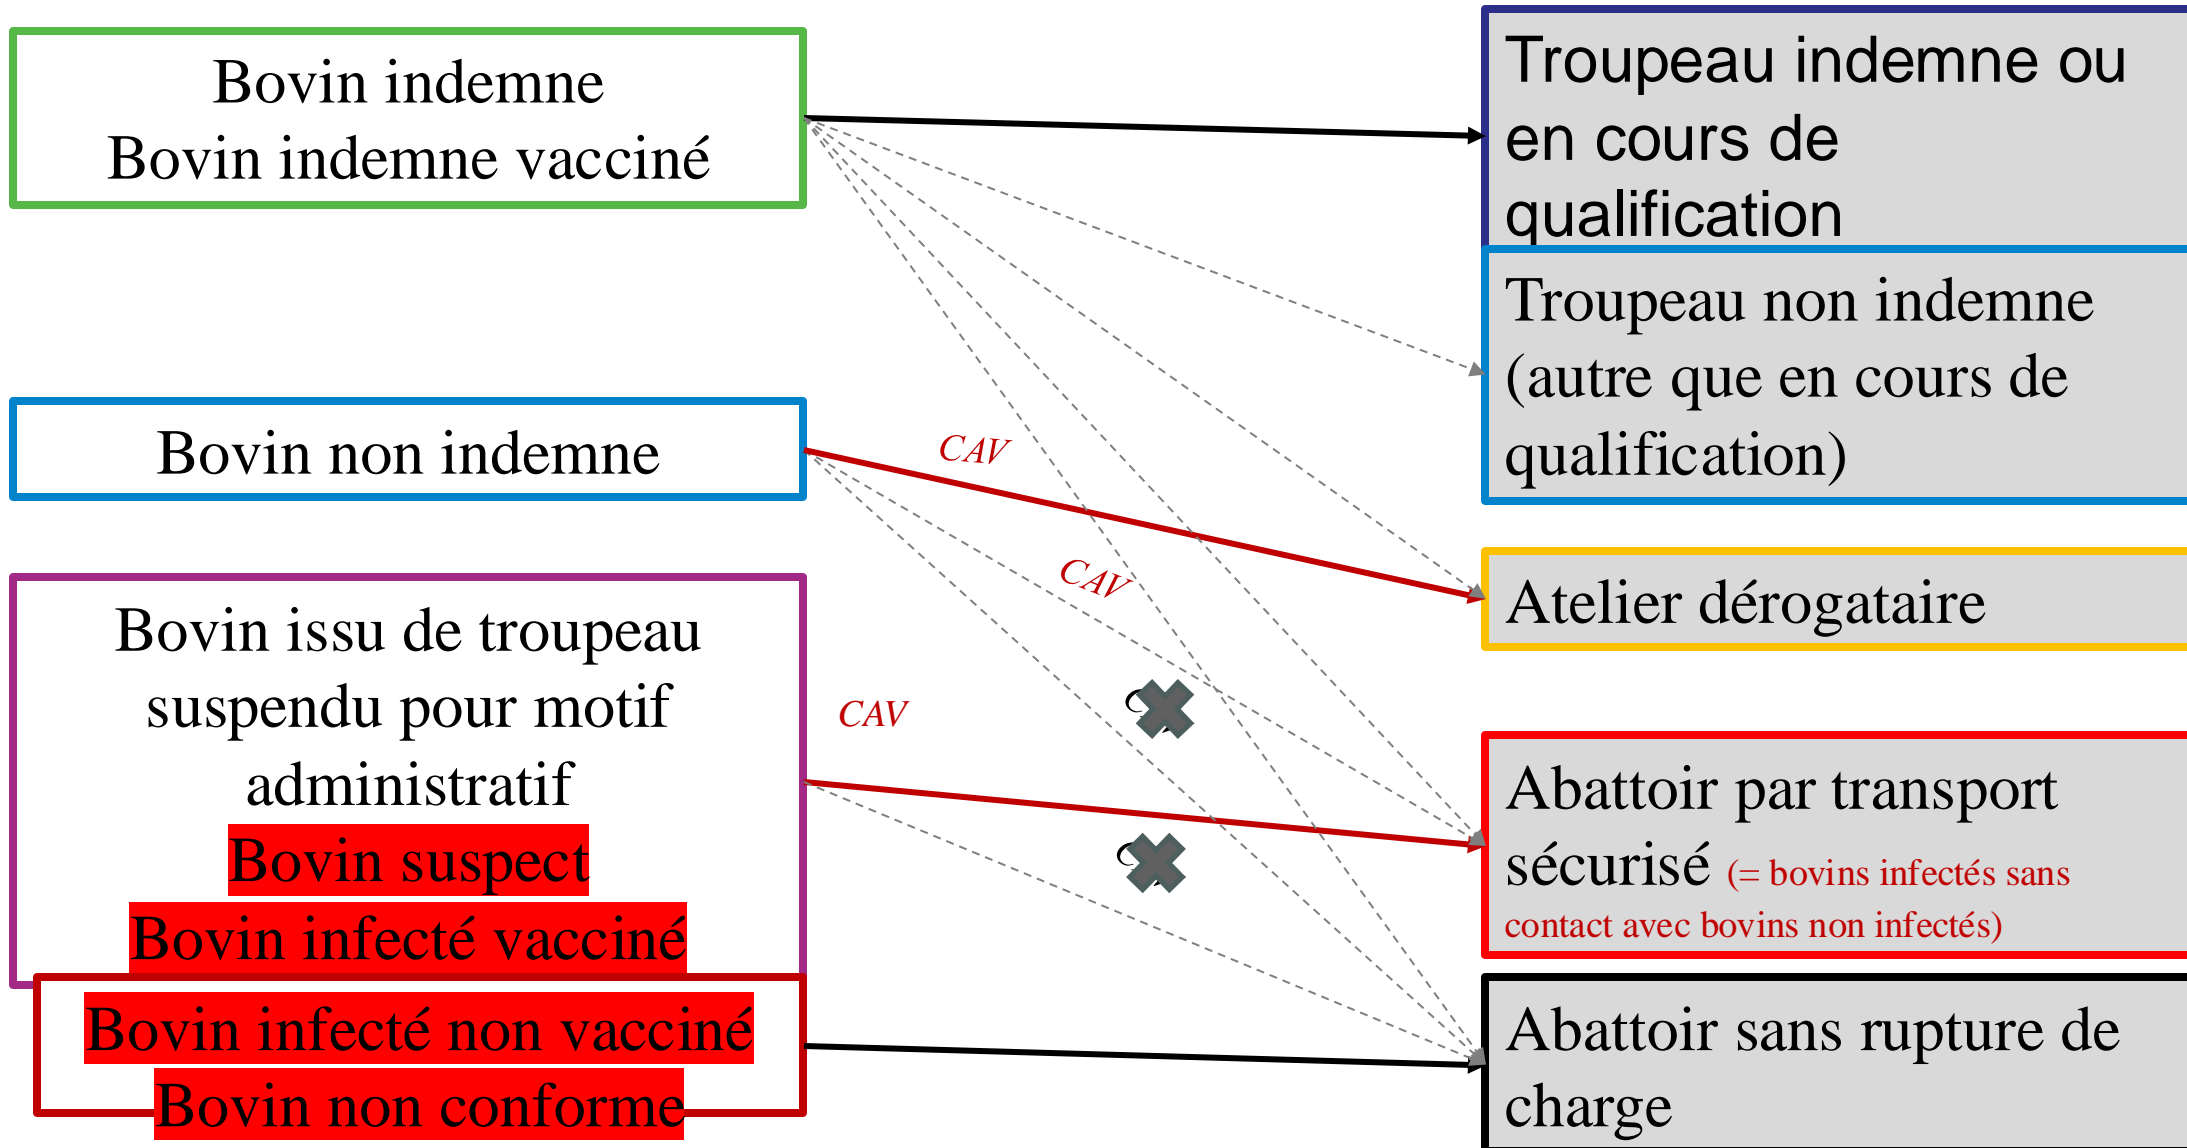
Bovin indemne
Bovin indemne vacciné

Bovin non indemne

Bovin issu de troupeau suspendu pour motif administratif
Bovin suspect
Bovin infecté vacciné

Bovin infecté non vacciné
Bovin non conforme

CAV

CAV

CAV

Troupeau indemne ou en cours de qualification

Troupeau non indemne (autre que en cours de qualification)

Atelier dérogataire

Abattoir par transport sécurisé (= bovins infectés sans contact avec bovins non infectés)

Abattoir sans rupture de charge